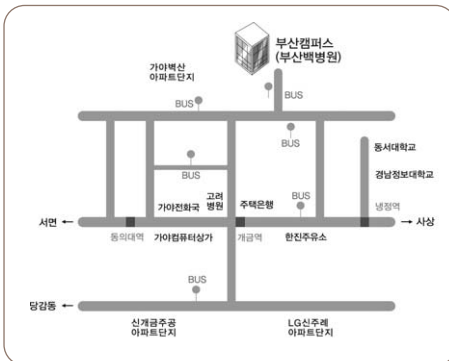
부산캠퍼스
(부산백병원)

가야벽산
아파트단지

BUS
BUS
BUS
BUS
BUS

동서대학교
경남정보대학교

고려
병원

서면 ←
가야전화국
주택은행
냉정역
→ 사상

동의대역
가야컴퓨터상가
개금역
한진주유소

BUS

당감동 ←

신개금주공
아파트단지

LG신주례
아파트단지